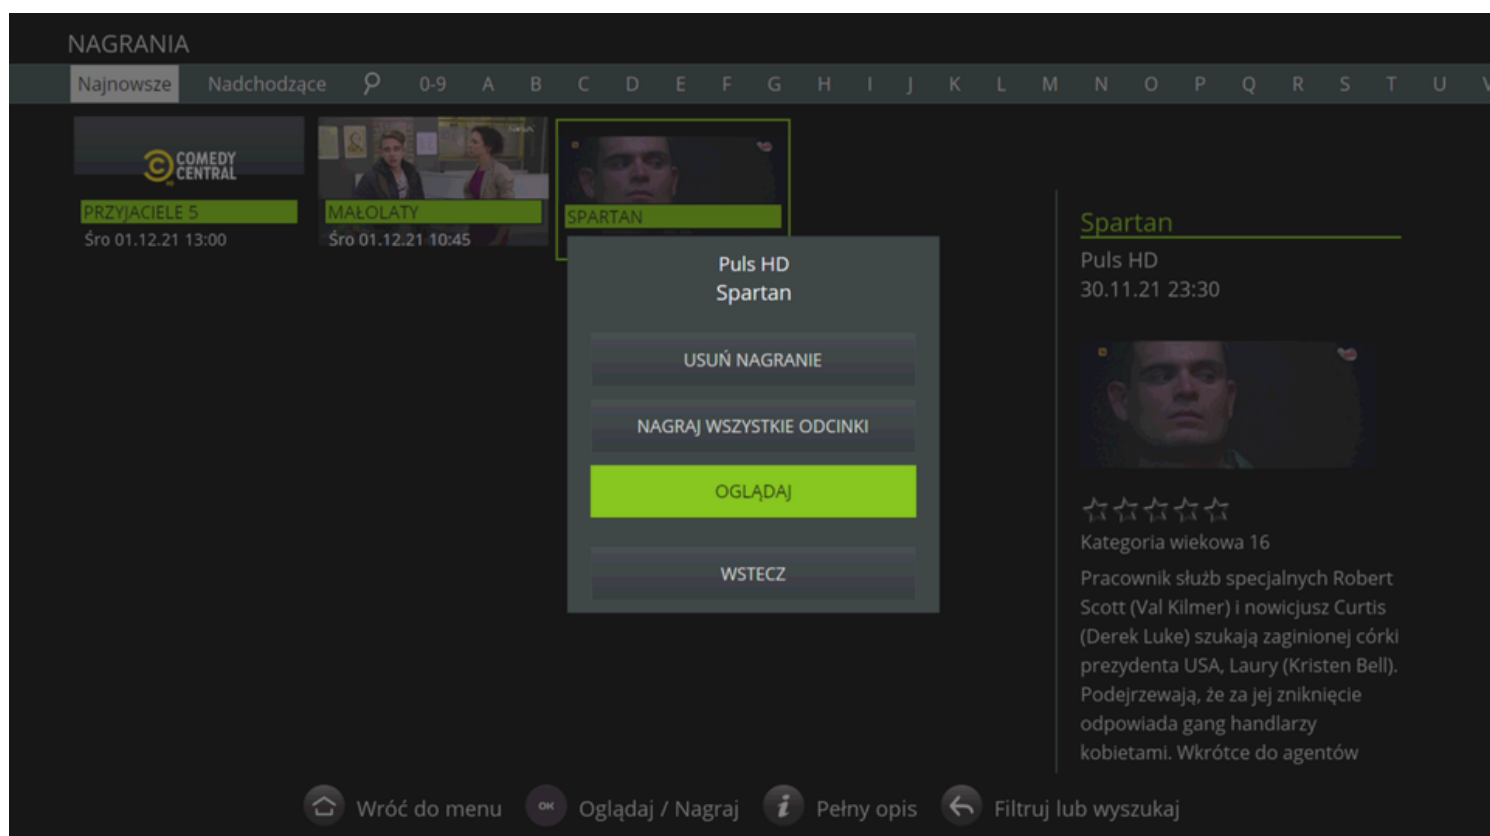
NAGRANIA

Najnowsze Nadchodzące 0-9 A B C D E F G H I J K L M N O P Q R S T U V

COMEDY CENTRAL

PRZYJACIELE 5
Śro 01.12.21 13:00

MAŁOLATY
Śro 01.12.21 10:45

SPARTAN

Puls HD
Spartan

USUŃ NAGRANIE

NAGRAJ WSZYSTKIE ODCINKI

OGLĄDAJ

WSTECZ

Spartan
Puls HD
30.11.21 23:30

Kategoria wiekowa 16
Pracownik służb specjalnych Robert Scott (Val Kilmer) i nowicjusz Curtis (Derek Luke) szukają zaginionej córki prezydenta USA, Laury (Kristen Bell). Podejrzewają, że za jej zniknięcie odpowiada gang handlarzy kobietami. Wkrótce do agentów

Wróć do menu OK Oglądaj / Nagraj Pełny opis Filtruj lub wyszukaj